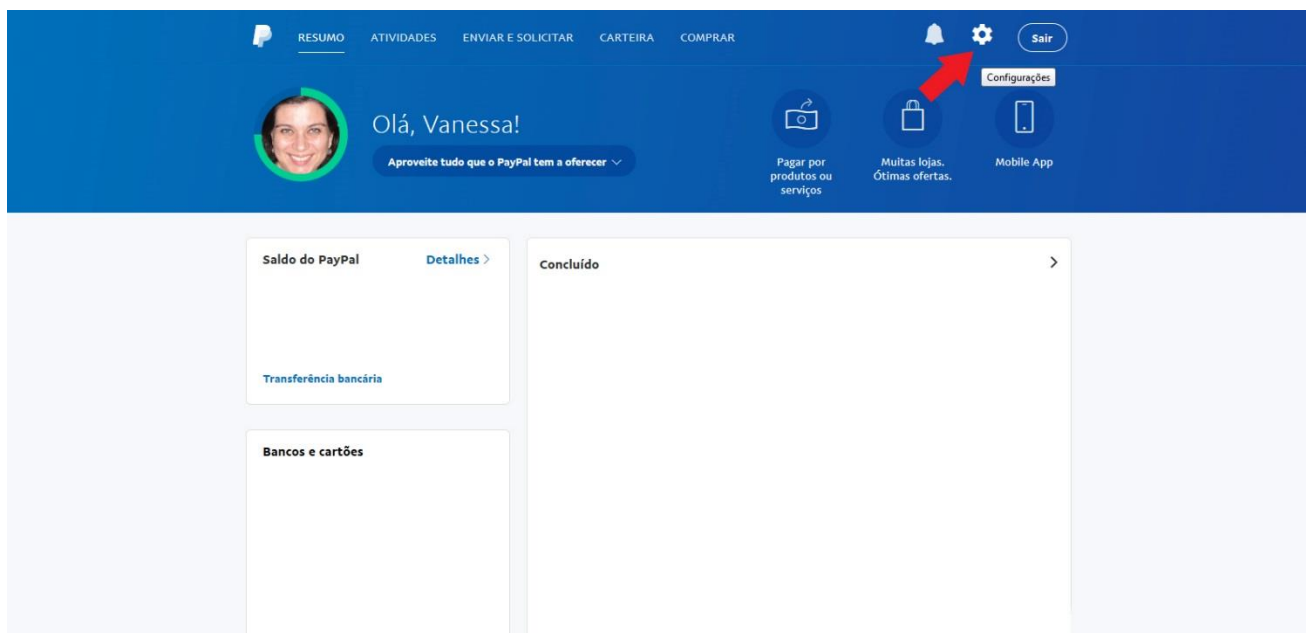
RESUMO ATIVIDADES ENVIAR E SOLICITAR CARTEIRA COMPRAR

Sair

Configurações

Olá, Vanessa!

Aproveite tudo que o PayPal tem a oferecer

Pagar por produtos ou serviços

Muitas lojas. Ótimas ofertas.

Mobile App

Saldo do PayPal

Detalhes >

Transferência bancária

Bancos e cartões

Concluído

>